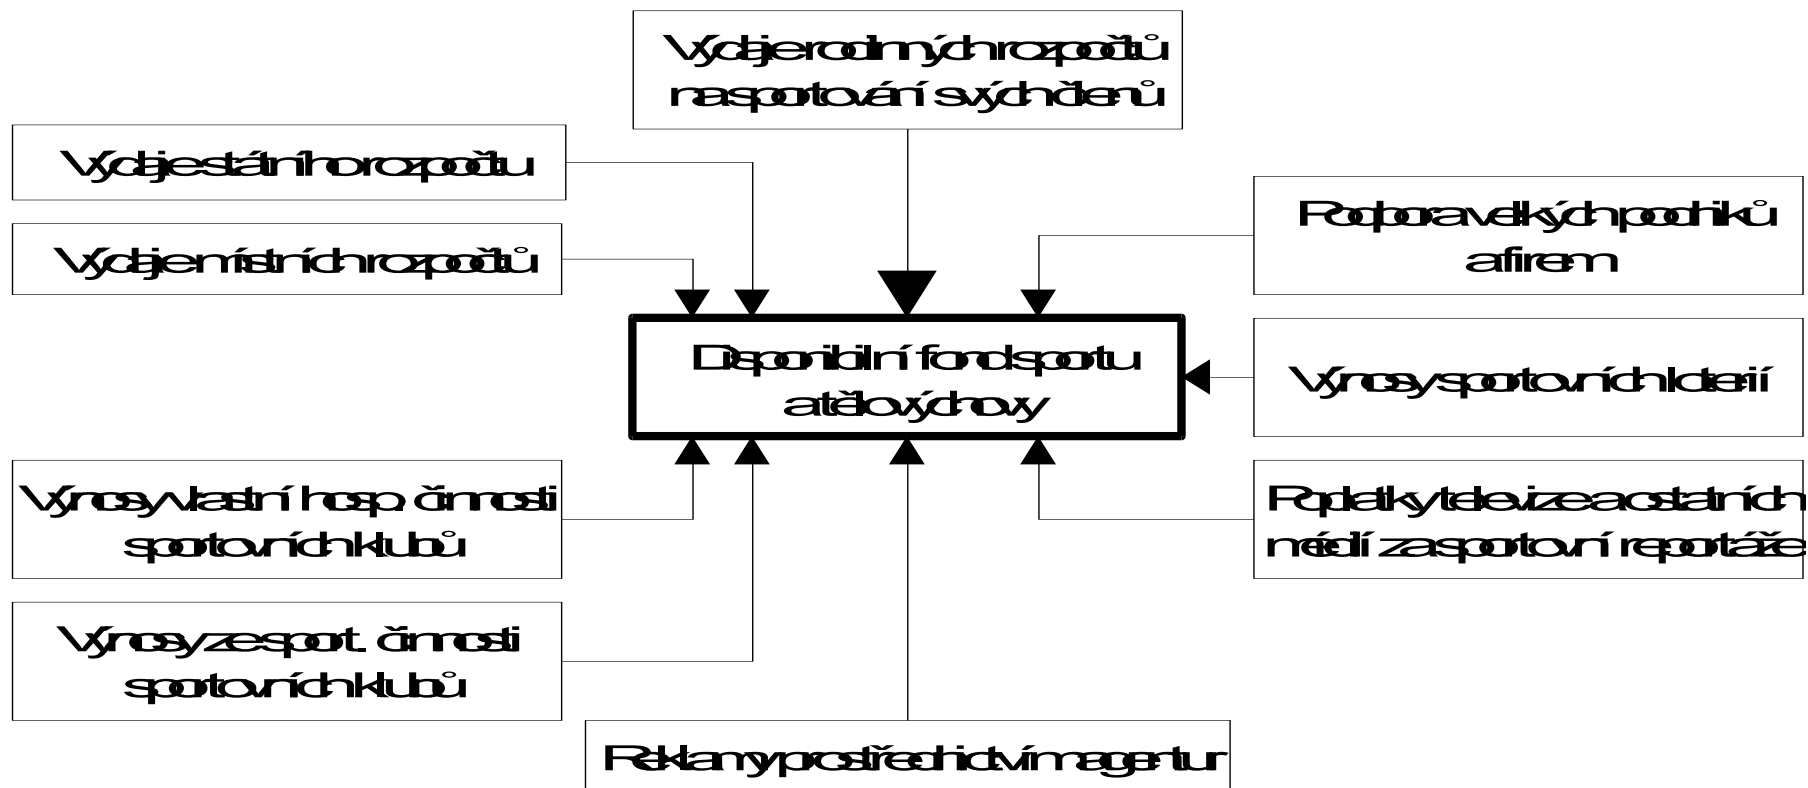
Výdaje rodinných rozpočtů na sportování svých členů

Výdaje státního rozpočtu

Výdaje místních rozpočtů

Podpora velkých podniků a firem

Disponibilní fond sportu a tělovýchovy

Výnosy sportovních loterií

Výnosy vlastní hosp. činnosti sportovních klubů

Poplatky televize a ostatních médií za sportovní reportáže

Výnosy ze sport. činnosti sportovních klubů

Reklamy prostřednictvím agentur